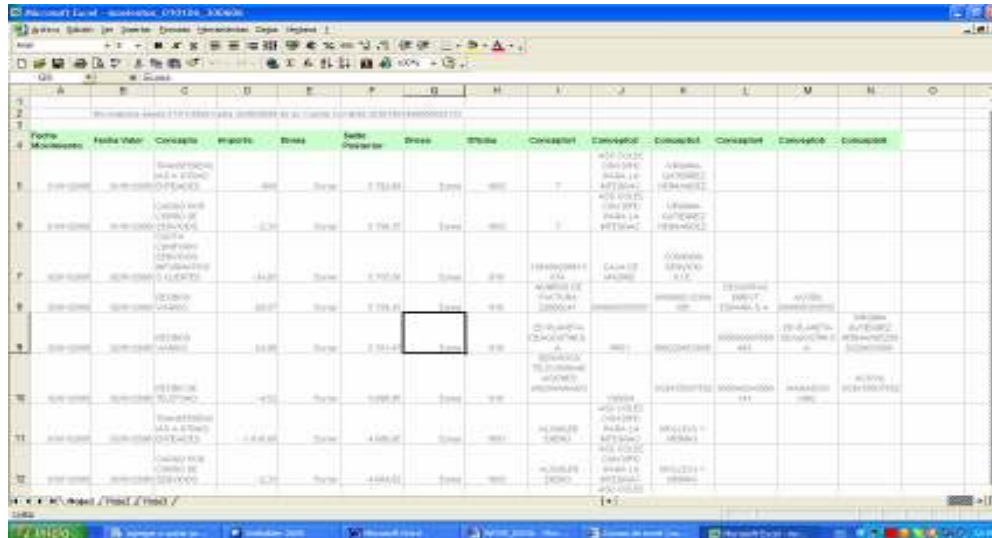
Microsoft Excel - movimientos_070104_300606

Archivo Edición Ver Insertar Formato Herramientas Datos Ventana ?

| | A | B | C | D | E | F | G | H | I | J | K | L | M | N | O |
|---|---|---|---|---|---|---|---|---|---|---|---|---|---|---|---|
| 1 | | | | | | | | | | | | | | | |
| 2 | | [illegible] | | | | | | | | | | | | | |
| 3 | | | | | | | | | | | | | | | |
| 4 | Fecha Movimiento | Fecha Valor | Concepto | Importe | Divisa | Saldo Posterior | Divisa | Oficina | Concepto1 | Concepto2 | Concepto3 | Concepto4 | Concepto5 | Concepto6 | |
| 5 | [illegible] | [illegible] | TRANSFERENCIAS A OTRAS ENTIDADES | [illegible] | Euros | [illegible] | Euros | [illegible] | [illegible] | ASI DULCE CAMINO PARA LA INTEGRAC | VIRGINIA GUTIERREZ HERNANDEZ | | | | |
| 6 | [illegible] | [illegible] | CARGO POR COBRO DE SERVICIOS | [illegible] | Euros | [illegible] | Euros | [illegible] | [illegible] | ASI DULCE CAMINO PARA LA INTEGRAC | VIRGINIA GUTIERREZ HERNANDEZ | | | | |
| 7 | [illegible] | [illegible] | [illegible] | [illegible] | Euros | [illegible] | Euros | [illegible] | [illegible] | CAJA DE MADRID | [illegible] | | | | |
| 8 | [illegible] | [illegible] | RECIBOS VARIOS | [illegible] | Euros | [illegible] | Euros | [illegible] | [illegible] | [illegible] | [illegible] | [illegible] | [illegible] | | |
| 9 | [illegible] | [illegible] | RECIBOS VARIOS | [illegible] | Euros | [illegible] | Euros | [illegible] | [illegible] | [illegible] | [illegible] | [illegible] | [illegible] | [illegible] | |
| 10 | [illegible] | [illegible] | RECIBO DE TELEFONO | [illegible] | Euros | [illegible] | Euros | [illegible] | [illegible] | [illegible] | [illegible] | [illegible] | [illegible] | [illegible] | |
| 11 | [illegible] | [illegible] | TRANSFERENCIAS A OTRAS ENTIDADES | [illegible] | Euros | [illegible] | Euros | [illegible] | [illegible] | ASI DULCE CAMINO PARA LA INTEGRAC | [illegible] | | | | |
| 12 | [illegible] | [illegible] | CARGO POR COBRO DE SERVICIOS | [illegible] | Euros | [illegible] | Euros | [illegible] | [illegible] | ASI DULCE CAMINO PARA LA INTEGRAC | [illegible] | | | | |

Hoja1 / Hoja2 / Hoja3

Listo

Inicio